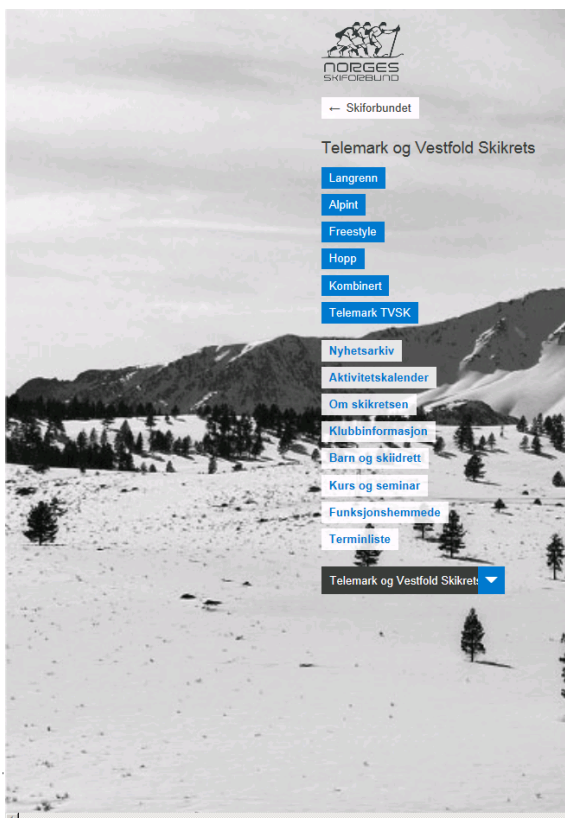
NORGES SKIFORBUND

← Skiforbundet

Telemark og Vestfold Skikrets

Langrenn

Alpint

Freestyle

Hopp

Kombinert

Telemark TVSK

Nyhetsarkiv

Aktivitetskalender

Om skikretsen

Klubbinformasjon

Barn og skiidrett

Kurs og seminar

Funksjonshemmede

Terminliste

Telemark og Vestfold Skikrets